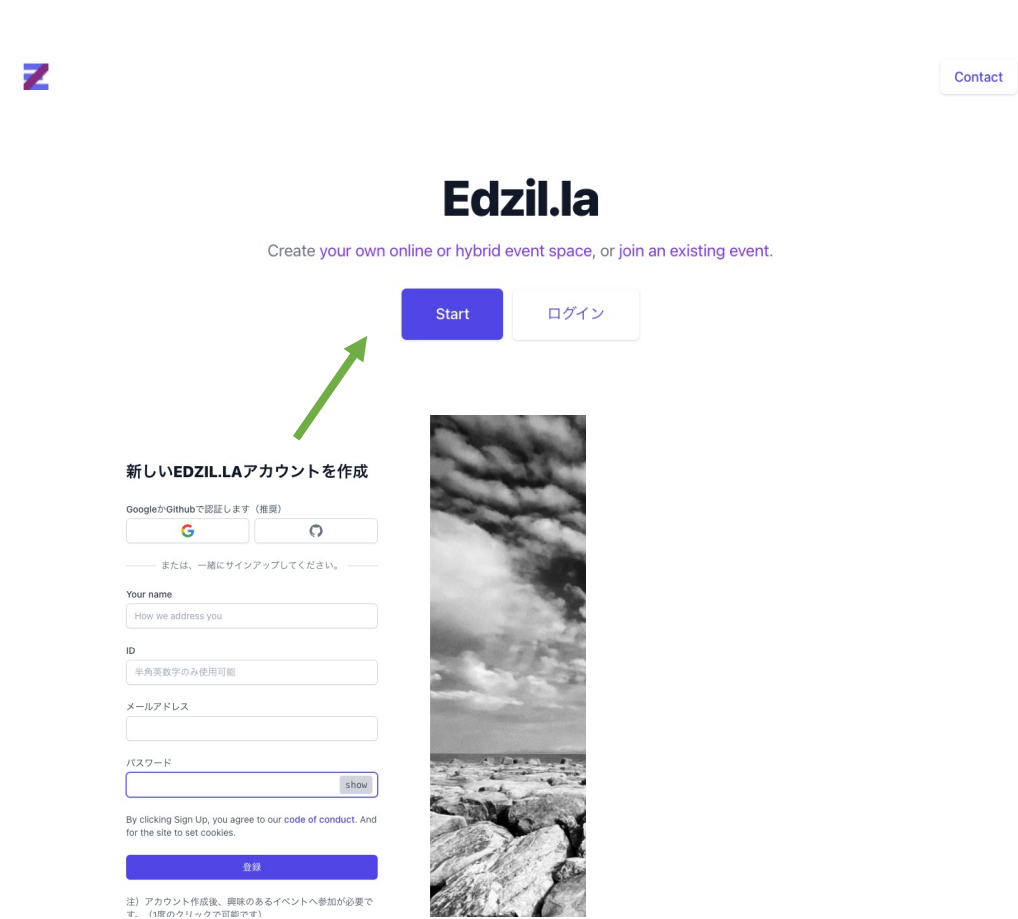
Contact

Edzil.la

Create your own online or hybrid event space, or join an existing event.

Start

ログイン

新しいEDZIL.LAアカウントを作成

GoogleかGithubで認証します（推奨）

または、一緒にサインアップしてください。

Your name

How we address you

ID

半角英数字のみ使用可能

メールアドレス

パスワード

show

By clicking Sign Up, you agree to our code of conduct. And for the site to set cookies.

登録

注）アカウント作成後、興味のあるイベントへ参加が必要です。（1度のクリックで可能です）